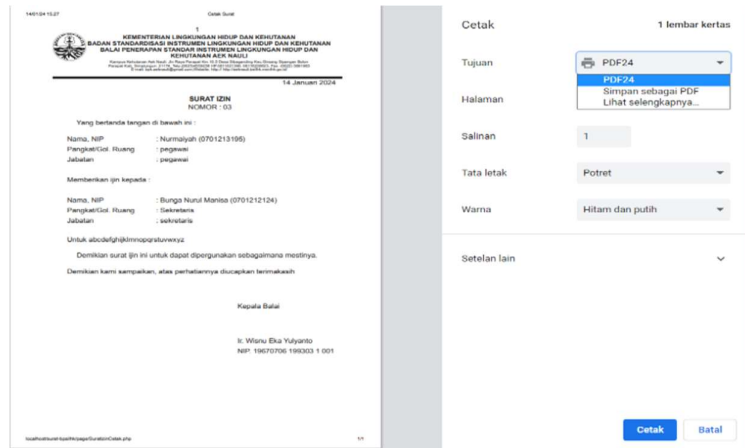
14/01/24 15.27

Cetak Surat

1

KEMENTERIAN LINGKUNGAN HIDUP DAN KEHUTANAN
BADAN STANDARDISASI INSTRUMEN LINGKUNGAN HIDUP DAN KEHUTANAN
BALAI PENERAPAN STANDAR INSTRUMEN LINGKUNGAN HIDUP DAN KEHUTANAN AEK NAULI

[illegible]

14 Januari 2024

SURAT IZIN
NOMOR : 03

Yang bertanda tangan di bawah ini :

Nama, NIP : Nurmalyah (0701213195)
Pangkat/Gol. Ruang : pegawai
Jabatan : pegawai

Memberikan ijin kepada :

Nama, NIP : Bunga Nurul Manisa (0701212124)
Pangkat/Gol. Ruang : Sekretaris
Jabatan : sekretaris

Untuk abcdefghijklmnopqrstuvwxyz

Demikian surat ijin ini untuk dapat dipergunakan sebagaimana mestinya.

Demikian kami sampaikan, atas perhatiannya diucapkan terimakasih

Kepala Balai

Ir. Wisnu Eka Yulyanto
NIP. 19670706 199303 1 001

localhost/surat-bpsilhk/page/SuratIzinCetak.php

1/1

Cetak

1 lembar kertas

Tujuan

PDF24

PDF24
Simpan sebagai PDF
Lihat selengkapnya...

Halaman

Salinan

1

Tata letak

Potret

Warna

Hitam dan putih

Setelan lain

Cetak

Batal